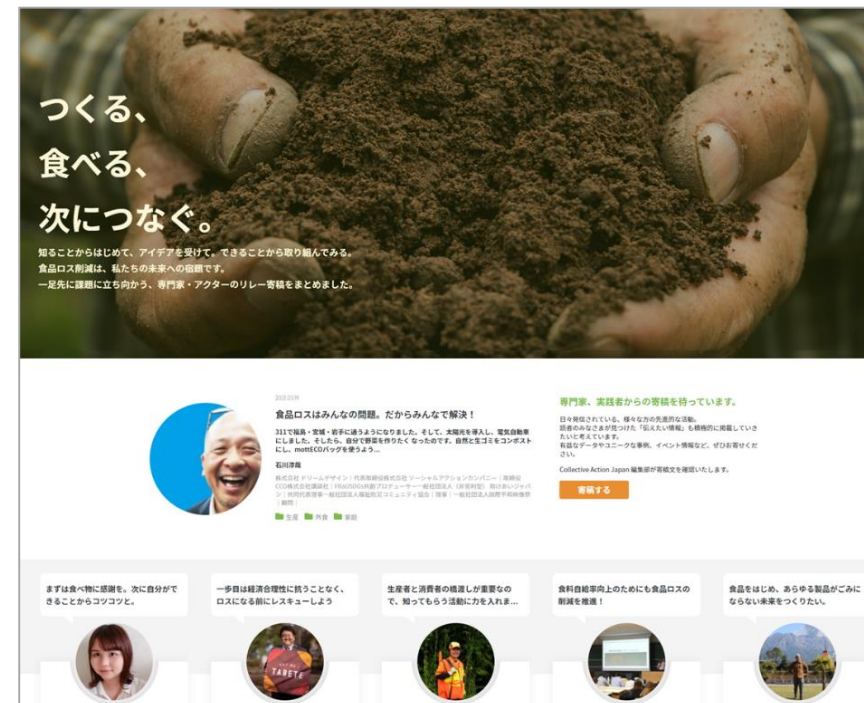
つくる、
食べる、
次につなぐ。

知ることからはじめて、アイデアを受けて、できることから取り組んでみる。
食品ロス削減は、私たちの未来への宿題です。
一足先に課題に立ち向かう、専門家・アクターのリレー寄稿をまとめました。

2019.05.09

食品ロスはみんなの問題。だからみんなで解決！

311で福島・宮城・岩手に通うようになりました。そして、太陽光を導入し、電気自動車にしました。そしたら、自分で野菜を作りたくなったのです。自然と生ゴミをコンポストにし、mottECOバッグを使うよう...

石川淳哉

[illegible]

生産 外食 家庭

専門家、実践者からの寄稿を待っています。

日々発信されている、様々な方の先進的な活動。
読者のみなさまが見つけた「伝えたい情報」も積極的に掲載していきたいと考えています。
有益なデータやユニークな事例、イベント情報など、ぜひお寄せください。

Collective Action Japan 編集部が寄稿文を確認いたします。

寄稿する

まずは食べ物に感謝を。次に自分ができることからコツコツと。

一歩目は経済合理性に抗うことなく、ロスになる前にレスキューしよう

生産者と消費者の橋渡しが重要なので、知ってもらう活動に力を入れま...

食料自給率向上のためにも食品ロスの削減を推進！

食品をはじめ、あらゆる製品がごみにならない未来をつくりたい。

TABETE